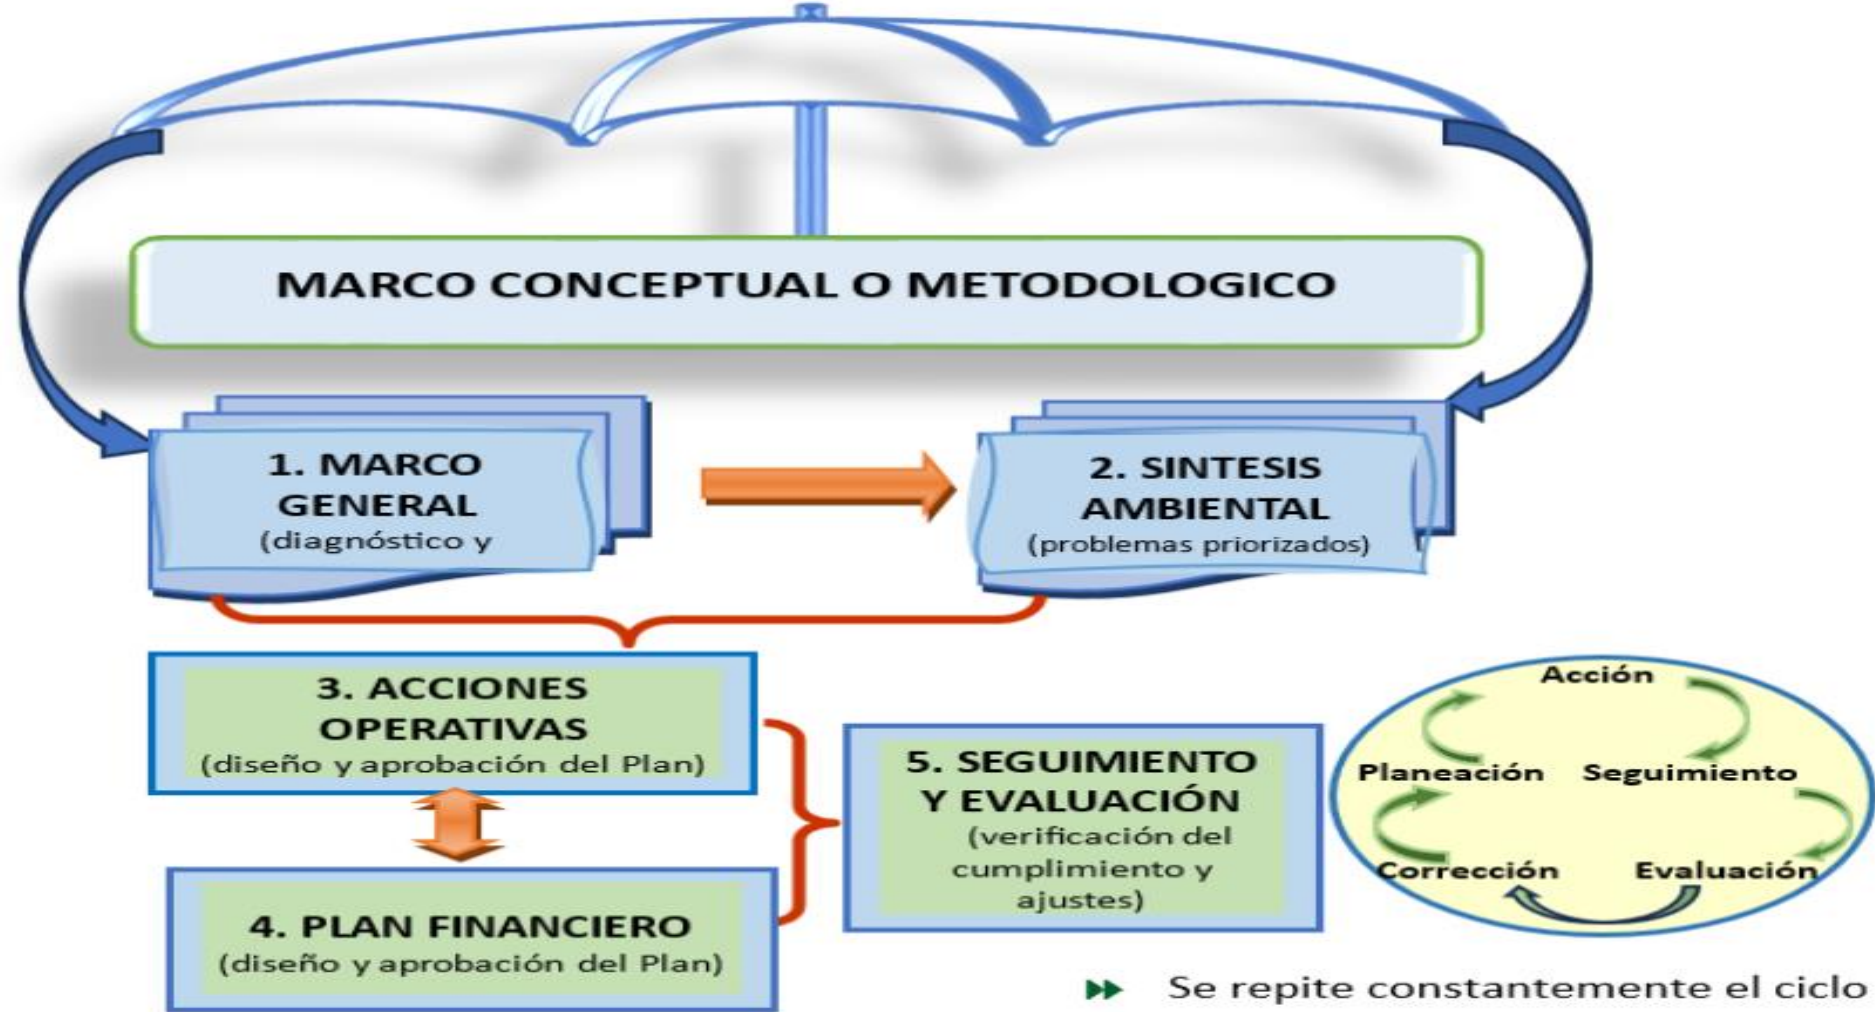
MARCO CONCEPTUAL O METODOLOGICO

1. MARCO GENERAL (diagnóstico y

2. SINTESIS AMBIENTAL (problemas priorizados)

3. ACCIONES OPERATIVAS (diseño y aprobación del Plan)

4. PLAN FINANCIERO (diseño y aprobación del Plan)

5. SEGUIMIENTO Y EVALUACIÓN (verificación del cumplimiento y ajustes)

Acción
Planeación
Seguimiento
Corrección
Evaluación

Se repite constantemente el ciclo